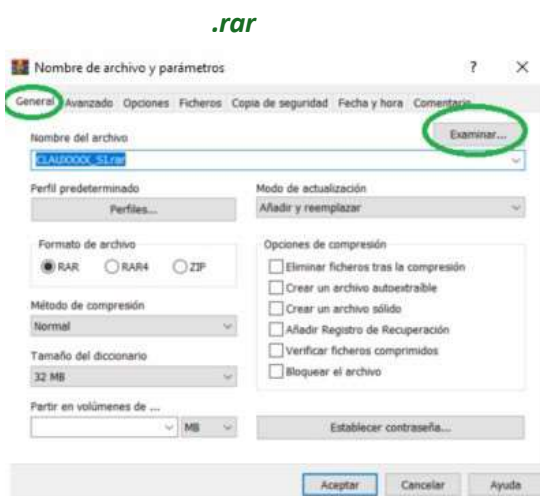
.rar

Nombre de archivo y parámetros

? ×

General Avanzado Opciones Ficheros Copia de seguridad Fecha y hora Comentario

Nombre del archivo

Examinar...

CLAUXXXX_S1.rar

Perfil predeterminado

Perfiles...

Modo de actualización

Añadir y reemplazar

Formato de archivo

RAR RAR4 ZIP

Opciones de compresión

Eliminar ficheros tras la compresión

Crear un archivo autoextraíble

Crear un archivo sólido

Añadir Registro de Recuperación

Verificar ficheros comprimidos

Bloquear el archivo

Método de compresión

Normal

Tamaño del diccionario

32 MB

Partir en volúmenes de ...

MB

Establecer contraseña...

Aceptar Cancelar Ayuda